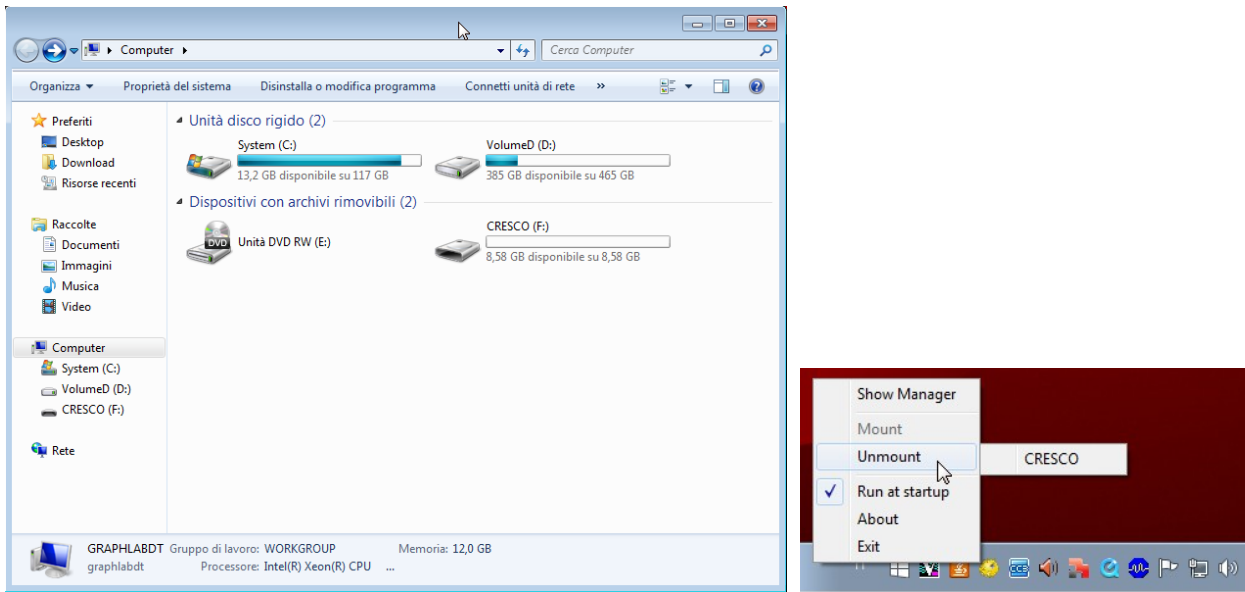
Computer ▸

Cerca Computer

Organizza ▾ Proprietà del sistema Disinstalla o modifica programma Connetti unità di rete »

Preferiti
Desktop
Download
Risorse recenti

Raccolte
Documenti
Immagini
Musica
Video

Computer
System (C:)
VolumeD (D:)
CRESCO (F:)

Rete

Unità disco rigido (2)

System (C:)
13,2 GB disponibile su 117 GB

VolumeD (D:)
385 GB disponibile su 465 GB

Dispositivi con archivi rimovibili (2)

Unità DVD RW (E:)

CRESCO (F:)
8,58 GB disponibile su 8,58 GB

GRAPHLABDT Gruppo di lavoro: WORKGROUP Memoria: 12,0 GB
graphlabdt Processore: Intel(R) Xeon(R) CPU ...

Show Manager
Mount
Unmount
CRESCO
Run at startup
About
Exit